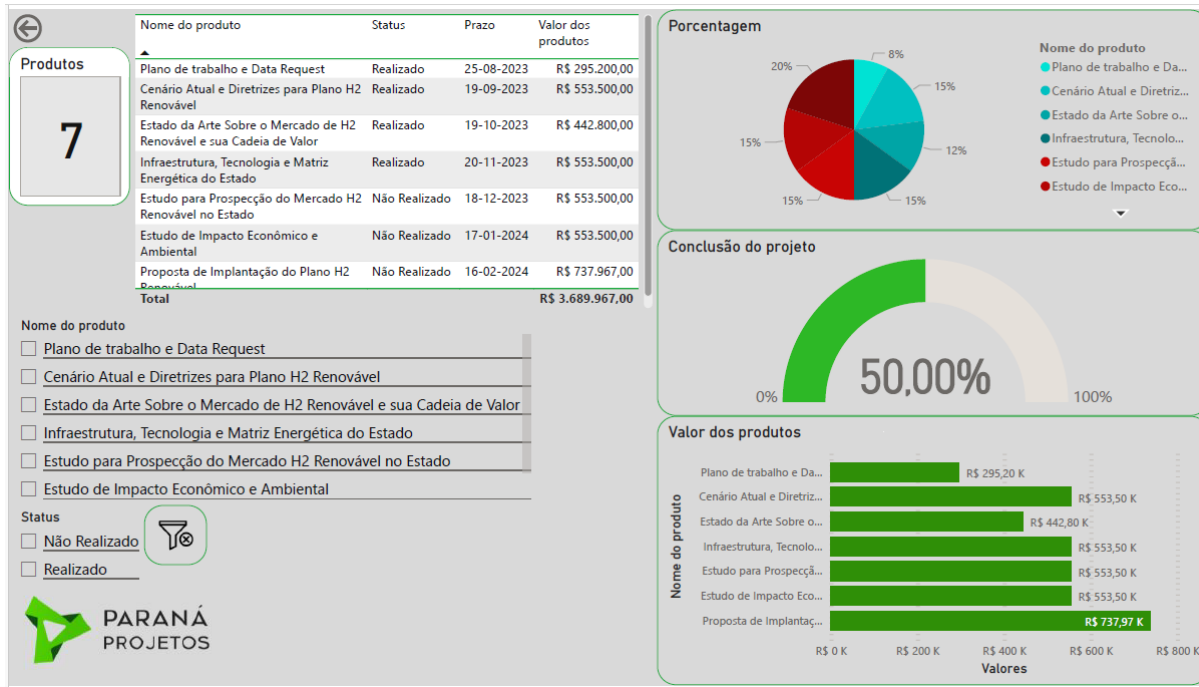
Produtos

7

| Nome do produto | Status | Prazo | Valor dos produtos |
|---|---|---|---|
| Plano de trabalho e Data Request | Realizado | 25-08-2023 | R$ 295.200,00 |
| Cenário Atual e Diretrizes para Plano H2 Renovável | Realizado | 19-09-2023 | R$ 553.500,00 |
| Estado da Arte Sobre o Mercado de H2 Renovável e sua Cadeia de Valor | Realizado | 19-10-2023 | R$ 442.800,00 |
| Infraestrutura, Tecnologia e Matriz Energética do Estado | Realizado | 20-11-2023 | R$ 553.500,00 |
| Estudo para Prospecção do Mercado H2 Renovável no Estado | Não Realizado | 18-12-2023 | R$ 553.500,00 |
| Estudo de Impacto Econômico e Ambiental | Não Realizado | 17-01-2024 | R$ 553.500,00 |
| Proposta de Implantação do Plano H2 Renovável | Não Realizado | 16-02-2024 | R$ 737.967,00 |
| Total | | | R$ 3.689.967,00 |

Nome do produto
Plano de trabalho e Data Request
Cenário Atual e Diretrizes para Plano H2 Renovável
Estado da Arte Sobre o Mercado de H2 Renovável e sua Cadeia de Valor
Infraestrutura, Tecnologia e Matriz Energética do Estado
Estudo para Prospecção do Mercado H2 Renovável no Estado
Estudo de Impacto Econômico e Ambiental

Status
Não Realizado
Realizado

PARANÁ PROJETOS

Porcentagem
8%
15%
12%
15%
15%
15%
20%

Nome do produto
Plano de trabalho e Da...
Cenário Atual e Diretriz...
Estado da Arte Sobre o...
Infraestrutura, Tecnolo...
Estudo para Prospecçã...
Estudo de Impacto Eco...

Conclusão do projeto
50,00%
0%
100%

Valor dos produtos
Nome do produto
Plano de trabalho e Da... R$ 295,20 K
Cenário Atual e Diretriz... R$ 553,50 K
Estado da Arte Sobre o... R$ 442,80 K
Infraestrutura, Tecnolo... R$ 553,50 K
Estudo para Prospecçã... R$ 553,50 K
Estudo de Impacto Eco... R$ 553,50 K
Proposta de Implantaç... R$ 737,97 K
R$ 0 K R$ 200 K R$ 400 K R$ 600 K R$ 800 K
Valores